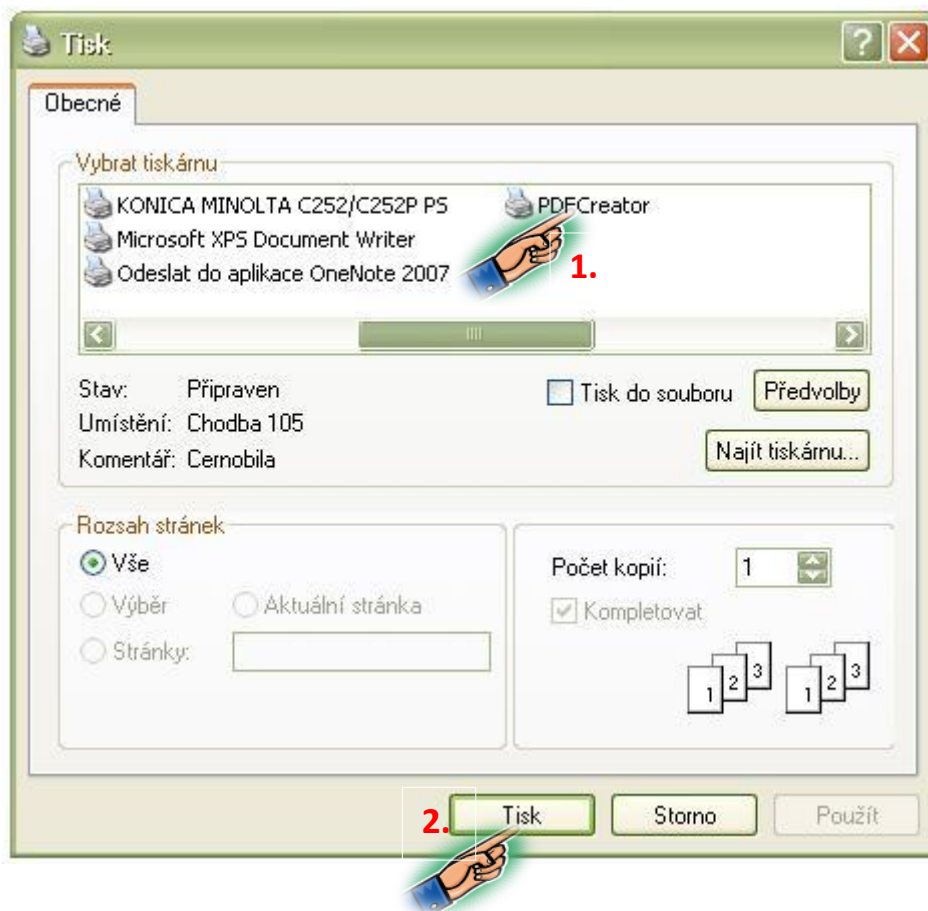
Tisk

Obecné

Vybrat tiskárnu

KONICA MINOLTA C252/C252P PS
Microsoft XPS Document Writer
Odeslat do aplikace OneNote 2007
PDFCreator

1.

Stav: Připraven
Umístění: Chodba 105
Komentář: Cernobila

Tisk do souboru
Předvolby
Najít tiskárnu...

Rozsah stránek
Vše
Výběr
Aktuální stránka
Stránky:

Počet kopií: 1
Kompletovat

1 2 3 1 2 3

2.
Tisk
Storno
Použít